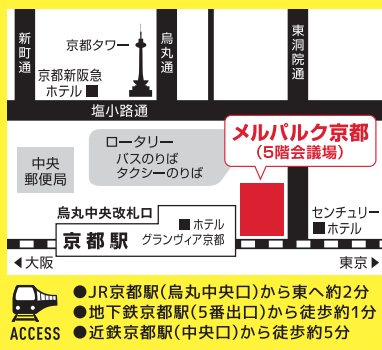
新町通

京都タワー

烏丸通

東洞院通

京都新阪急ホテル

塩小路通

ロータリー
バスのりば
タクシーのりば

中央郵便局

メルパルク京都
(5階会議場)

烏丸中央改札口

ホテル
グランヴィア京都

京都駅

センチュリーホテル

◀大阪

東京▶

ACCESS

●JR京都駅(烏丸中央口)から東へ約2分
●地下鉄京都駅(5番出口)から徒歩約1分
●近鉄京都駅(中央口)から徒歩約5分